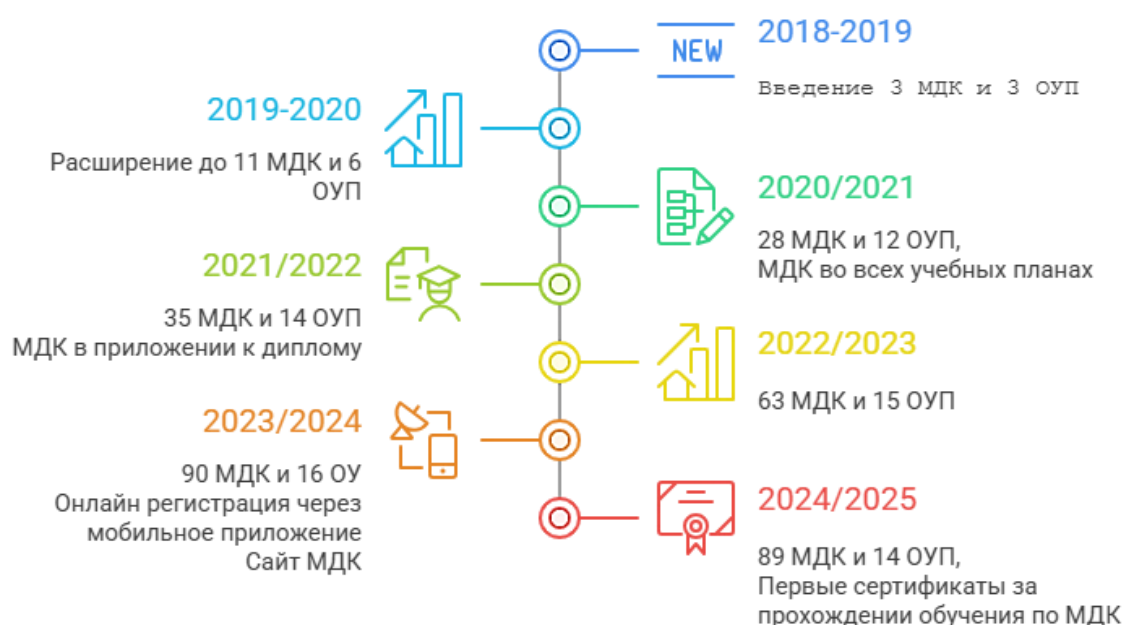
NEW

2018-2019

Введение 3 МДК и 3 ОУП

2019-2020

Расширение до 11 МДК и 6 ОУП

2020/2021

28 МДК и 12 ОУП, МДК во всех учебных планах

2021/2022

35 МДК и 14 ОУП МДК в приложении к диплому

2022/2023

63 МДК и 15 ОУП

2023/2024

90 МДК и 16 ОУ Онлайн регистрация через мобильное приложение Сайт МДК

2024/2025

89 МДК и 14 ОУП, Первые сертификаты за прохождении обучения по МДК